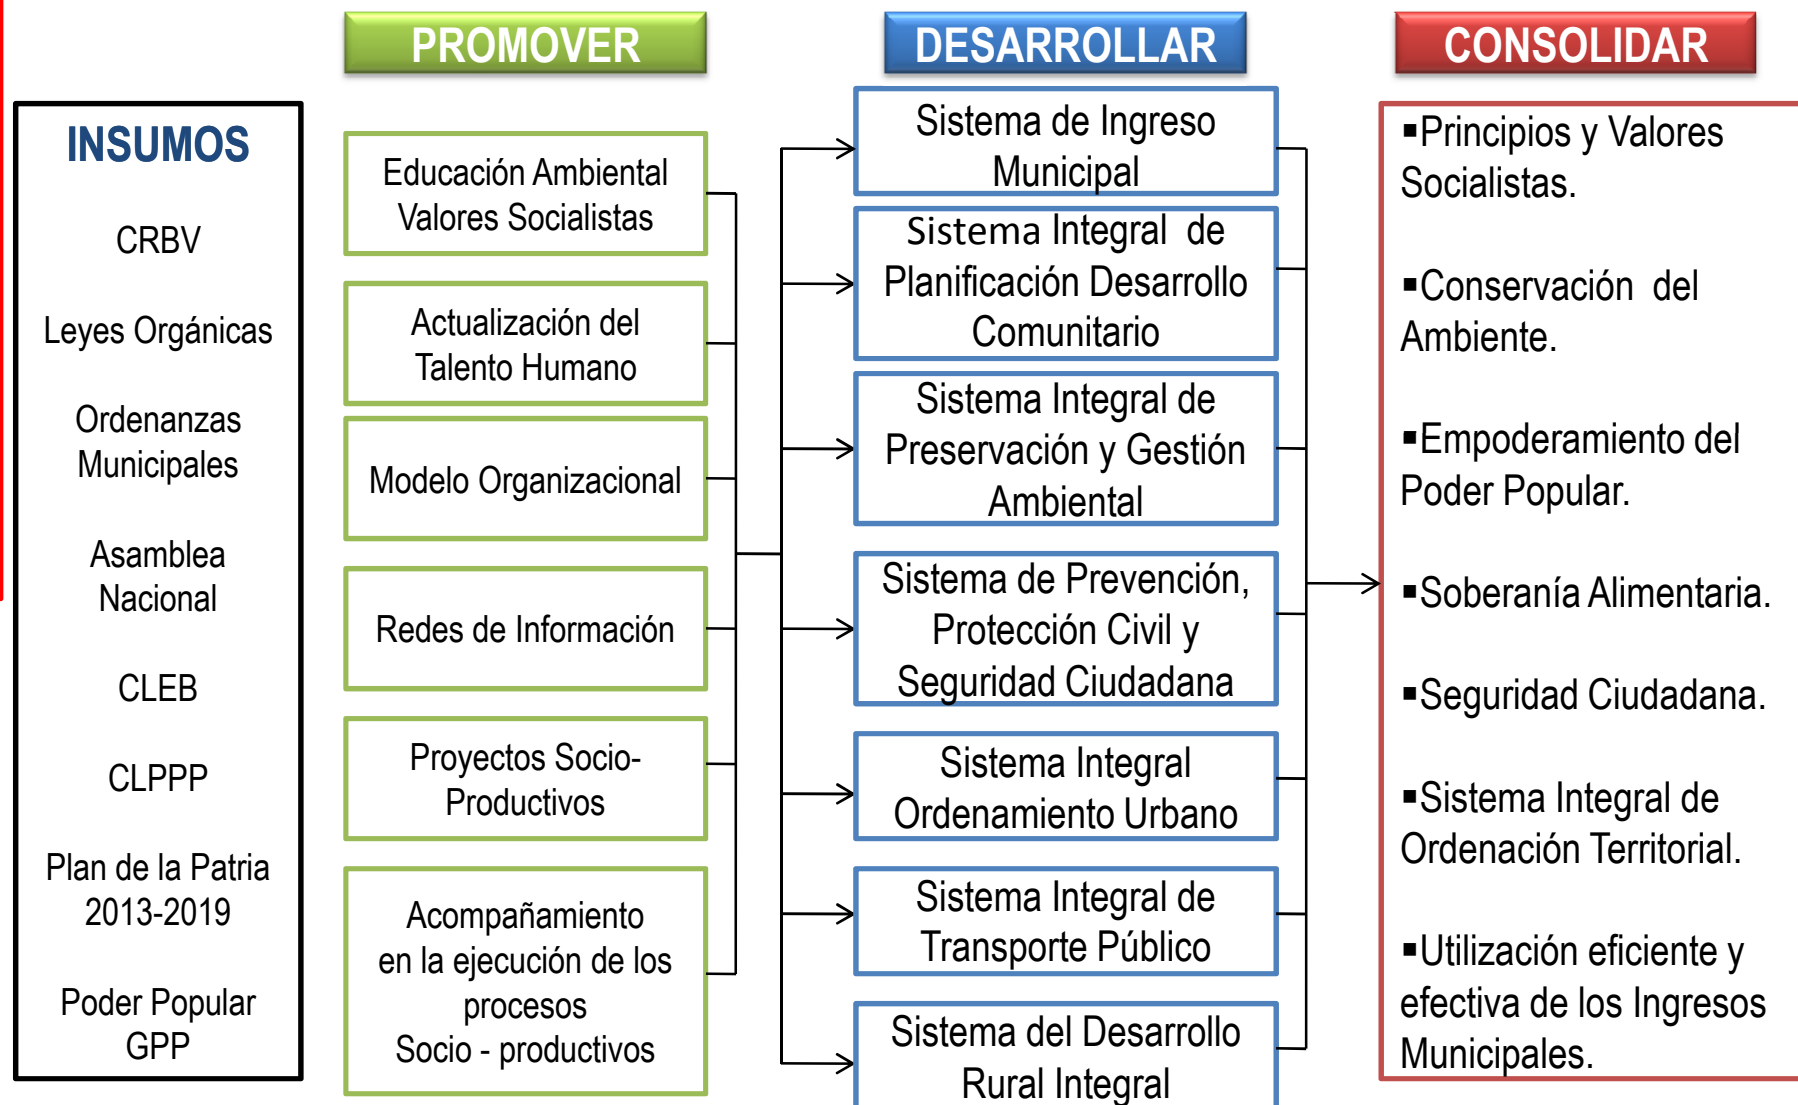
PROMOVER

DESARROLLAR

CONSOLIDAR

INSUMOS

CRBV

Leyes Orgánicas

Ordenanzas Municipales

Asamblea Nacional

CLEB

CLPPP

Plan de la Patria 2013-2019

Poder Popular GPP

Educación Ambiental Valores Socialistas

Actualización del Talento Humano

Modelo Organizacional

Redes de Información

Proyectos Socio-Productivos

Acompañamiento en la ejecución de los procesos Socio - productivos

Sistema de Ingreso Municipal

Sistema Integral de Planificación Desarrollo Comunitario

Sistema Integral de Preservación y Gestión Ambiental

Sistema de Prevención, Protección Civil y Seguridad Ciudadana

Sistema Integral Ordenamiento Urbano

Sistema Integral de Transporte Público

Sistema del Desarrollo Rural Integral

▪Principios y Valores Socialistas.

▪Conservación del Ambiente.

▪Empoderamiento del Poder Popular.

▪Soberanía Alimentaria.

▪Seguridad Ciudadana.

▪Sistema Integral de Ordenación Territorial.

▪Utilización eficiente y efectiva de los Ingresos Municipales.